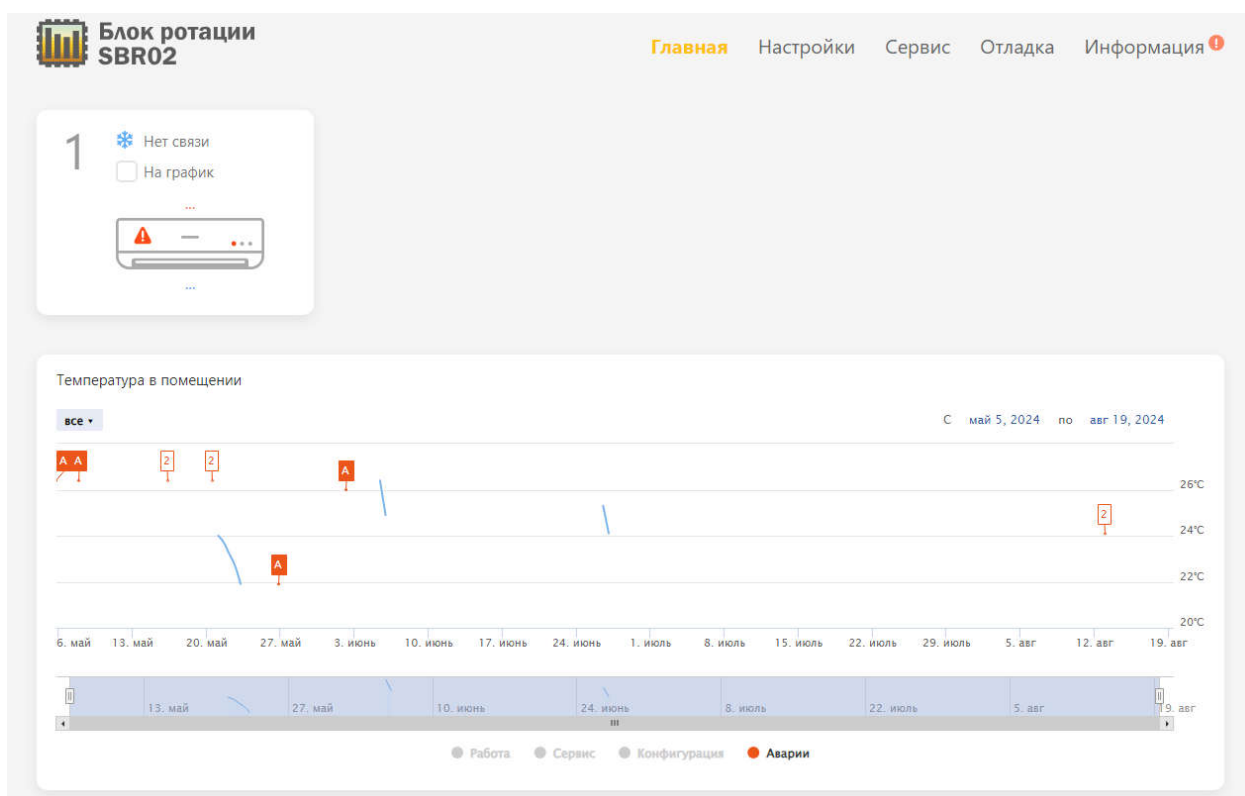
Блок ротации SBR02

Главная Настройки Сервис Отладка Информация

1
Нет связи
На график
...
...

Температура в помещении

все ▾

С май 5, 2024 по авг 19, 2024

A A 2 2 A A 2

26°C
24°C
22°C
20°C

6. май 13. май 20. май 27. май 3. июнь 10. июнь 17. июнь 24. июнь 1. июль 8. июль 15. июль 22. июль 29. июль 5. авг 12. авг 19. авг

13. май 27. май 10. июнь 24. июнь 8. июль 22. июль 5. авг 19. авг

Работа Сервис Конфигурация Аварии